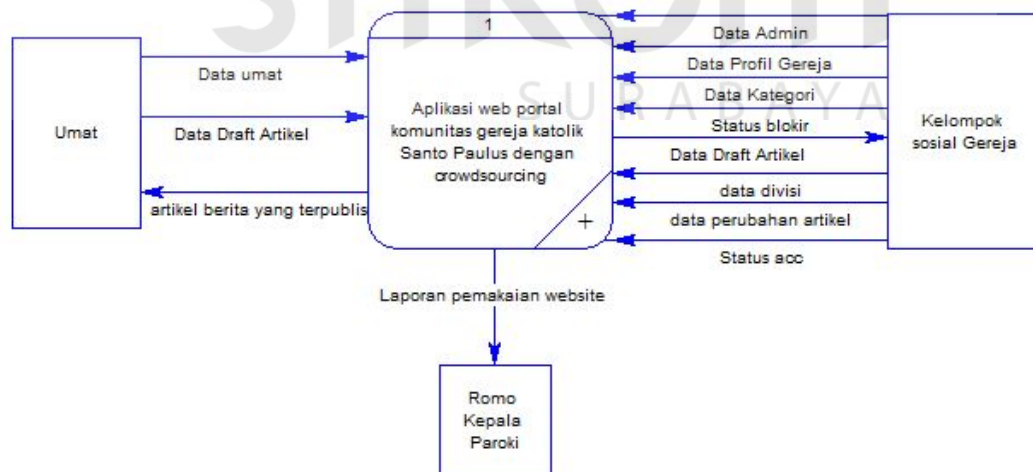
1

Umat

Data umat

Data Draft Artikel

artikel berita yang terpublis

Aplikasi web portal komunitas gereja katolik Santo Paulus dengan crowdsourcing

+

Data Admin

Data Profil Gereja

Data Kategori

Status blokir

Data Draft Artikel

data divisi

data perubahan artikel

Status acc

Kelompok sosial Gereja

Laporan pemakaian website

Romo Kepala Paroki

SURABAYA